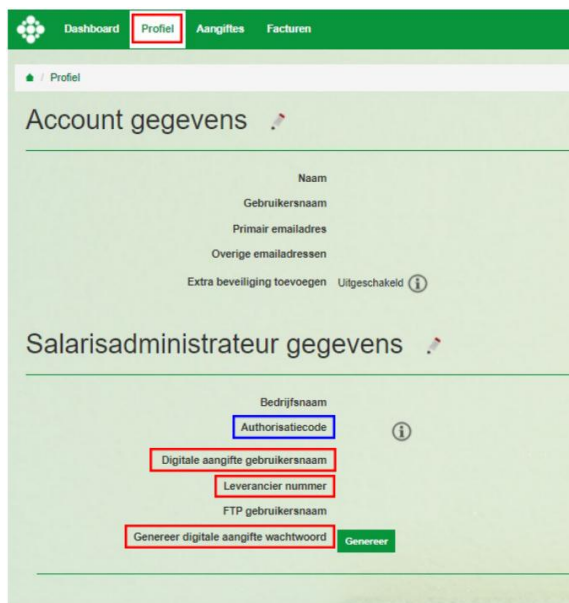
Dashboard Profiel Aangiftes Facturen

/ Profiel

Account gegevens

Naam

Gebruikersnaam

Primair emailadres

Overige emailadressen

Extra beveiliging toevoegen Uitgeschakeld

Salarisadministrateur gegevens

Bedrijfsnaam

Authorisatiecode

Digitale aangifte gebruikersnaam

Leverancier nummer

FTP gebruikersnaam

Genereer digitale aangifte wachtwoord Genereer